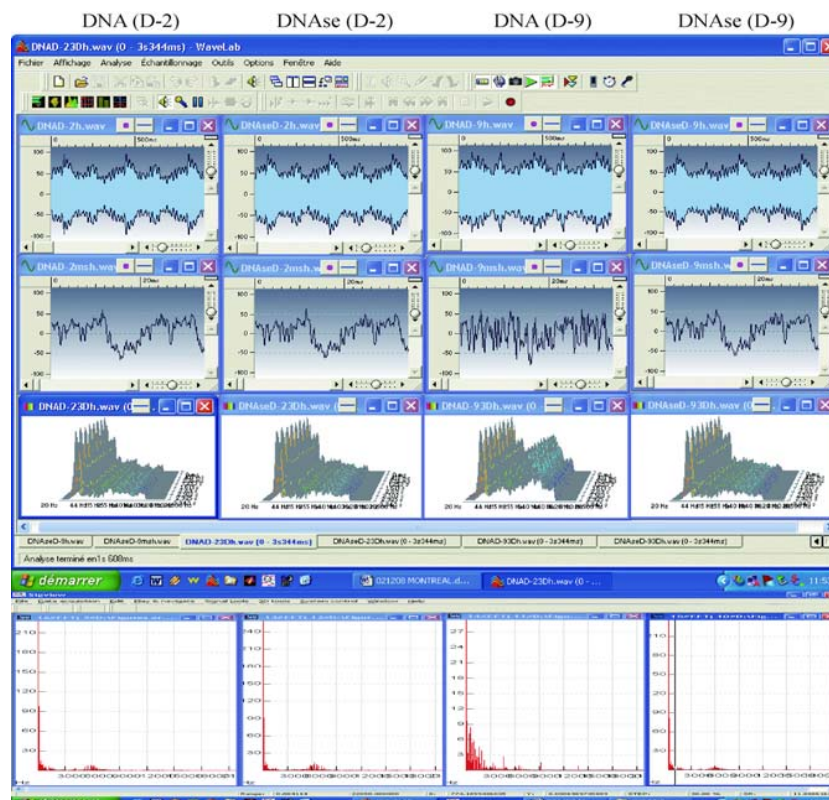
DNA (D-2) DNAse (D-2) DNA (D-9) DNAse (D-9)

DNAD-23Dh.wav (0 - 3s344ms) - WaveLab

Fichier Affichage Analyse Échantillonnage Outils Options Fenêtre Aide

DNAD-2h.wav

DNAseD-2h.wav

DNAD-9h.wav

DNAseD-9h.wav

500ms

100
50
0
-50
-100

DNAD-2msh.wav

DNAseD-2msh.w

DNAD-9msh.wav

DNAseD-9msh.w

20ms

DNAD-23Dh.wav

DNAseD-23Dh.wav

DNAD-93Dh.wav (0

DNAseD-93Dh.wav

20 Hz

DNAseD-9h.wav | DNAseD-9msh.wav | DNAD-23Dh.wav (0 - 3s344ms) | DNAseD-23Dh.wav (0 - 3s344ms) | DNAD-93Dh.wav (0 - 3s344ms) | DNAseD-93Dh.wav (0 - 3s344ms)

Analyse terminé en1s 608ms

démarrer

021208 MONTREAL.d...

DNAD-23Dh.wav (0 - ...

11:5

210
180
150
120
90
60
30

140
110
80
50
20

27
24
21
18
15
12
9
6
3

110
80
50
20